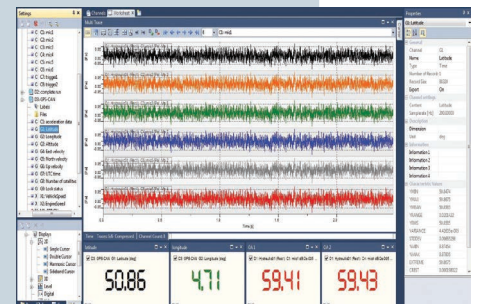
Settings
Channels
Worksheet 1
Multi Trace
Properties
Latitude
Channel
Name Latitude
Type
Number of Records
Record Size
Export
Time
Traces: All Component
Channel Count: 1
Latitude
Longitude
CH1
CH2
Displays
Single Cursor
Double Cursor
Harmonic Cursor
Sideband Cursor
Level
Digital
Time [s]
50.86
4.71
59.41
59.43